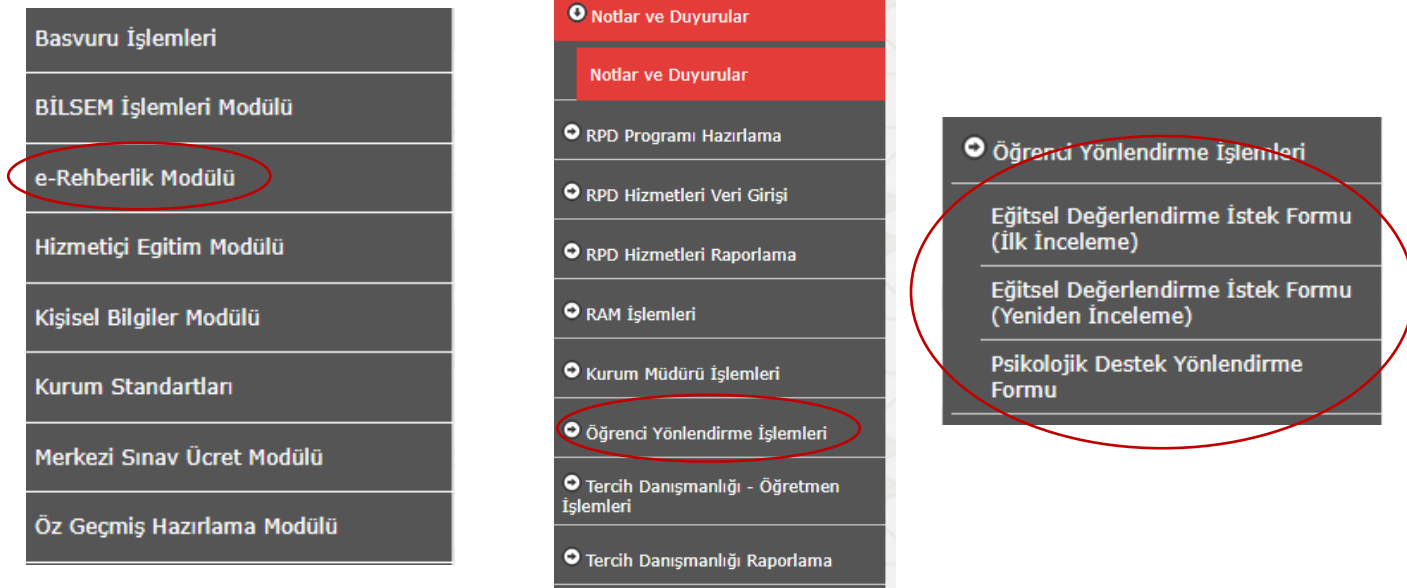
Basvuru İşlemleri

BİLSEM İşlemleri Modülü

e-Rehberlik Modülü

Hizmetiçi Egitim Modülü

Kişisel Bilgiler Modülü

Kurum Standartları

Merkezi Sınav Ücret Modülü

Öz Geçmiş Hazırlama Modülü

Notlar ve Duyurular

Notlar ve Duyurular

RPD Programı Hazırlama

RPD Hizmetleri Veri Girişi

RPD Hizmetleri Raporlama

RAM İşlemleri

Kurum Müdürü İşlemleri

Öğrenci Yönlendirme İşlemleri

Tercih Danışmanlığı - Öğretmen İşlemleri

Tercih Danışmanlığı Raporlama

Öğrenci Yönlendirme İşlemleri

Eğitsel Değerlendirme İstek Formu (İlk İnceleme)

Eğitsel Değerlendirme İstek Formu (Yeniden İnceleme)

Psikolojik Destek Yönlendirme Formu